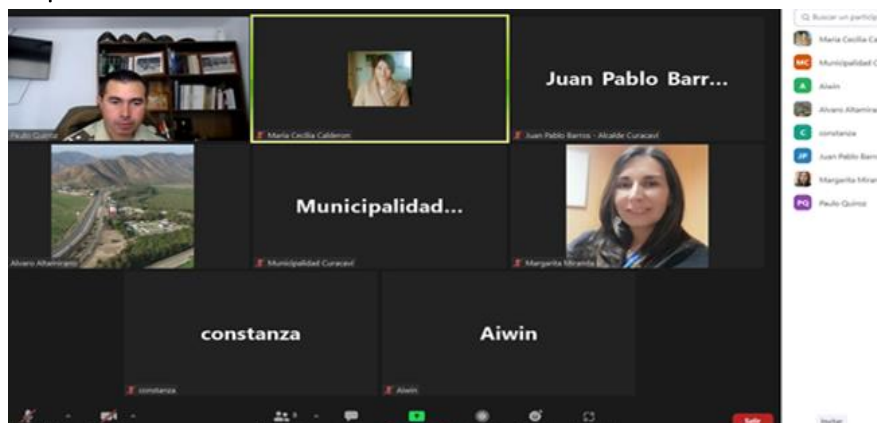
Paulo Quinta

Maria Cecilia Calderon

Juan Pablo Barr...

Juan Pablo Barros - Alcalde Curacaví

Alvaro Altamirano

Municipalidad...

Municipalidad Curacaví

Margarita Miranda

constanza

constanza

Aiwin

Aiwin

Salir

Q Buscar un particip

Maria Cecilia Ca

MC Municipalidad C

A Aiwin

Alvaro Altamira

C constanza

JP Juan Pablo Barr

Margarita Miran

PQ Paulo Quinoz

Invitar